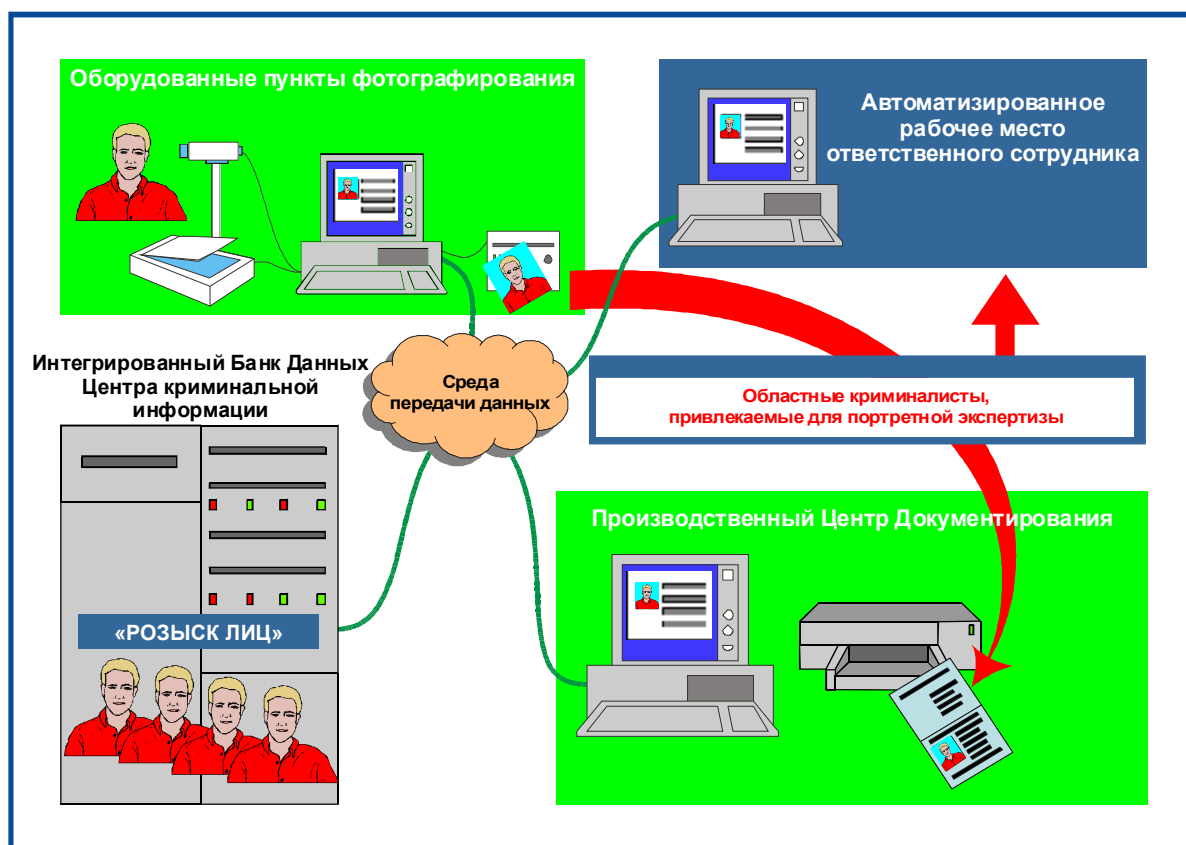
Оборудованные пункты фотографирования

Автоматизированное рабочее место ответственного сотрудника

Интегрированный Банк Данных Центра криминальной информации

Среда передачи данных

Областные криминалисты, привлекаемые для портретной экспертизы

Производственный Центр Документирования

«РОЗЫСК ЛИЦ»